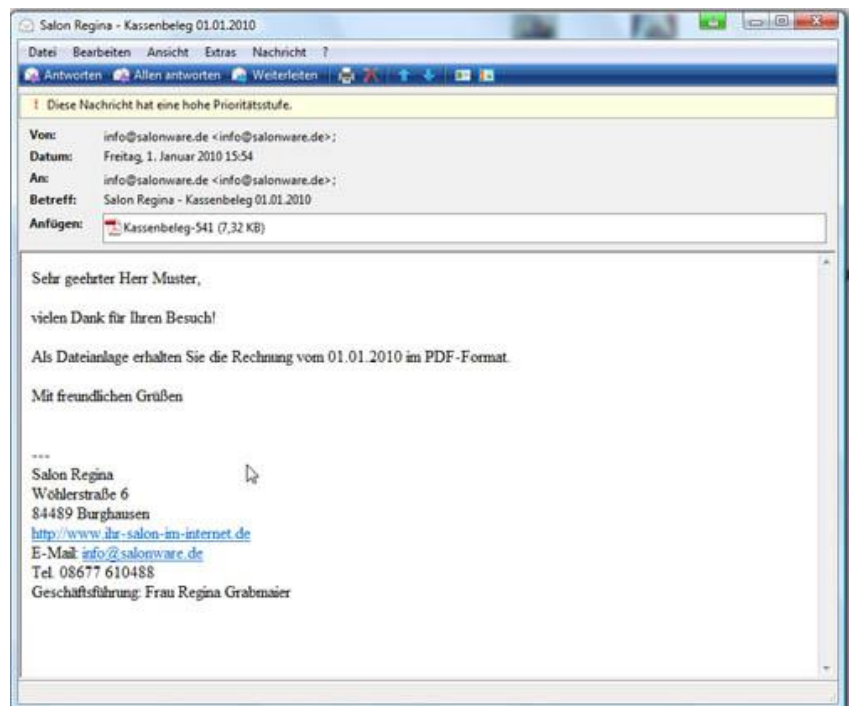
Salon Regina - Kassenbeleg 01.01.2010

Datei Bearbeiten Ansicht Extras Nachricht ?

Antworten Allen antworten Weiterleiten

! Diese Nachricht hat eine hohe Prioritätsstufe.

Von: info@salonware.de <info@salonware.de>;
Datum: Freitag, 1. Januar 2010 15:54
An: info@salonware.de <info@salonware.de>;
Betreff: Salon Regina - Kassenbeleg 01.01.2010
Anfügen: Kassenbeleg-541 (7,32 KB)

Sehr geehrter Herr Muster,

vielen Dank für Ihren Besuch!

Als Dateianlage erhalten Sie die Rechnung vom 01.01.2010 im PDF-Format.

Mit freundlichen Grüßen

---
Salon Regina
Wöhlerstraße 6
84489 Burghausen
http://www.ihr-salon-im-internet.de
E-Mail: info@salonware.de
Tel. 08677 610488
Geschäftsführung: Frau Regina Grabmaier